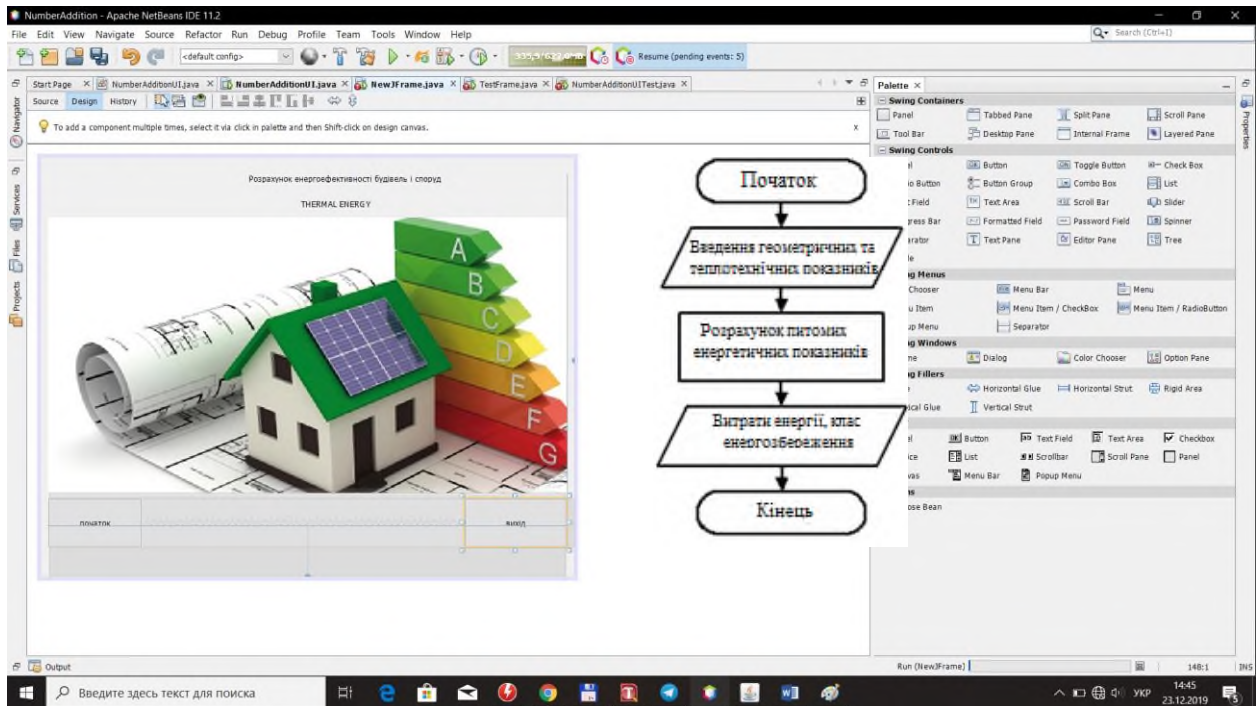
NumberAddition - Apache NetBeans IDE 11.2

File Edit View Navigate Source Refactor Run Debug Profile Team Tools Window Help

Search (Ctrl+I)

<default config>

Resume (pending events: 5)

Start Page NumberAdditionUI.java NumberAdditionUI.java NewJFrame.java TestFrame.java NumberAdditionUITest.java

Source Design History

To add a component multiple times, select it via click in palette and then Shift-click on design canvas.

Розрахунок енергоефективності будівель і споруд

THERMAL ENERGY

A
B
C
D
E
F
G

початок

вихід

Початок

Введення геометричних та теплотехнічних показників

Розрахунок питомих енергетичних показників

Витрати енергії, клас енергозбереження

Кінець

Palette

Swing Containers
Panel
Tabbed Pane
Split Pane
Scroll Pane
Tool Bar
Desktop Pane
Internal Frame
Layered Pane

Swing Controls
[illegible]l
Button
Toggle Button
Check Box
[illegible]o Button
Button Group
Combo Box
List
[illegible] Field
Text Area
Scroll Bar
Slider
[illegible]ress Bar
Formatted Field
Password Field
Spinner
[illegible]arator
Text Pane
Editor Pane
Tree
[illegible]e

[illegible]g Menus
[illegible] Chooser
Menu Bar
Menu
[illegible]u Item
Menu Item / CheckBox
Menu Item / RadioButton
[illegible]p Menu
Separator

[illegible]g Windows
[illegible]ne
Dialog
Color Chooser
Option Pane

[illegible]g Fillers
Horizontal Glue
Horizontal Strut
Rigid Area
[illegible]ical Glue
Vertical Strut

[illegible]l
Button
Text Field
Text Area
Checkbox
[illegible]ice
List
Scrollbar
Scroll Pane
Panel
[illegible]vas
Menu Bar
Popup Menu

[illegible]se Bean

Navigator
Services
Files
Projects
Properties

Output

Run (NewJFrame)
148:1
INS

Введите здесь текст для поиска

УКР
14:45
23.12.2019